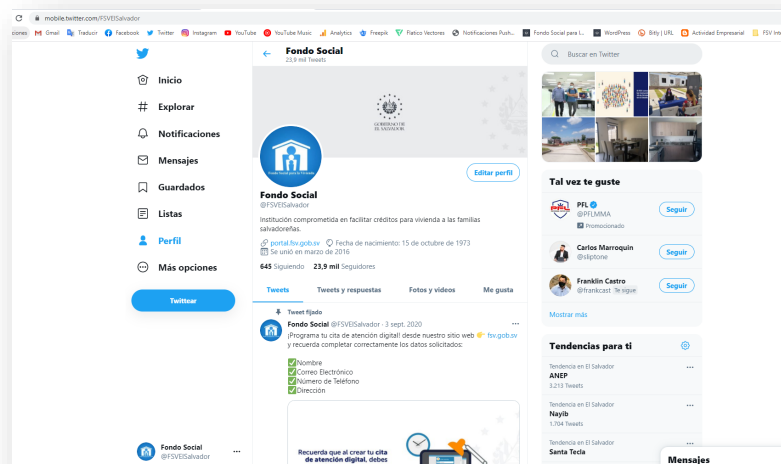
mobile.twitter.com/FSVElSalvador

ciones Gmail Traducir Facebook Twitter Instagram YouTube YouTube Music Analytics Freepik Flaticon Vectores Notificaciones Push... Fondo Social para l... WordPress Bitly | URL Actividad Empresarial FSV Int

Inicio
Explorar
Notificaciones
Mensajes
Guardados
Listas
Perfil
Más opciones
Twittear

Fondo Social
@FSVElSalvador

Fondo Social
23,9 mil Tweets

GOBIERNO DE EL SALVADOR

Editar perfil

Fondo Social
@FSVElSalvador

Institución comprometida en facilitar créditos para vivienda a las familias salvadoreñas.

portal.fsv.gob.sv Fecha de nacimiento: 15 de octubre de 1973
Se unió en marzo de 2016

645 Siguiendo 23,9 mil Seguidores

Tweets | Tweets y respuestas | Fotos y videos | Me gusta

Tweet fijado
Fondo Social @FSVElSalvador · 3 sept. 2020
¡Programa tu cita de atención digital desde nuestro sitio web 👉 fsv.gob.sv y recuerda completar correctamente los datos solicitados:

✅Nombre
✅Correo Electrónico
✅Número de Teléfono
✅Dirección

Recuerda que al crear tu cita de atención digital, debes

Buscar en Twitter

Tal vez te guste
PFL @PFLMMA Promocionado Seguir
Carlos Marroquín @sliptone Seguir
Franklin Castro @frankcast Te sigue Seguir
Mostrar más

Tendencias para ti
Tendencia en El Salvador
ANEP
3.213 Tweets
Tendencia en El Salvador
Nayib
1.704 Tweets
Tendencia en El Salvador
Santa Tecla

Mensajes